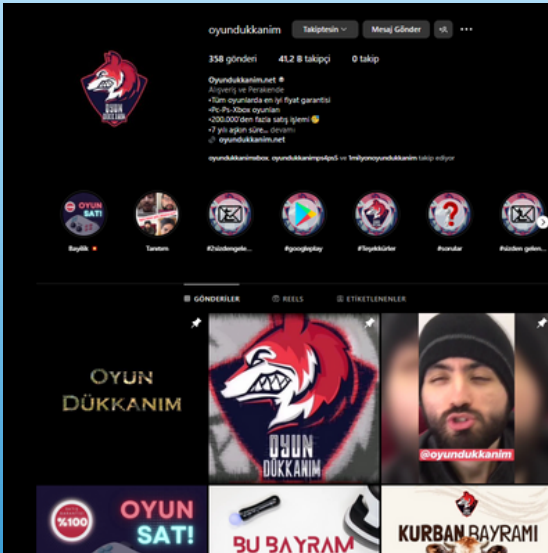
oyundukkanim Takiptesin Mesaj Gönder

358 gönderi 41,2 B takipçi 0 takip

Oyundukkanim.net
Alışveriş ve Perakende
•Tüm oyunlarda en iyi fiyat garantisi
•Pc-Ps-Xbox oyunları
•200.000'den fazla satış işlemi
•7 yılı aşkın süre... devamı
oyundukkanim.net

oyundukkanimxbox, oyundukkanimps4ps5 ve 1milyonoyundukkanim takip ediyor

OYUN SAT!
Bayilik
Tanıtım
#2sizdengele...
#googleplay
#Teşekkürler
#sorular
#sizden gelen...

GÖNDERİLER REELS ETİKETLENENLER

OYUN DÜKKANIM

OYUN DÜKKANIM

@oyundukkanim

%100
OYUN SAT!

BU BAYRAM

KURBAN BAYRAMI